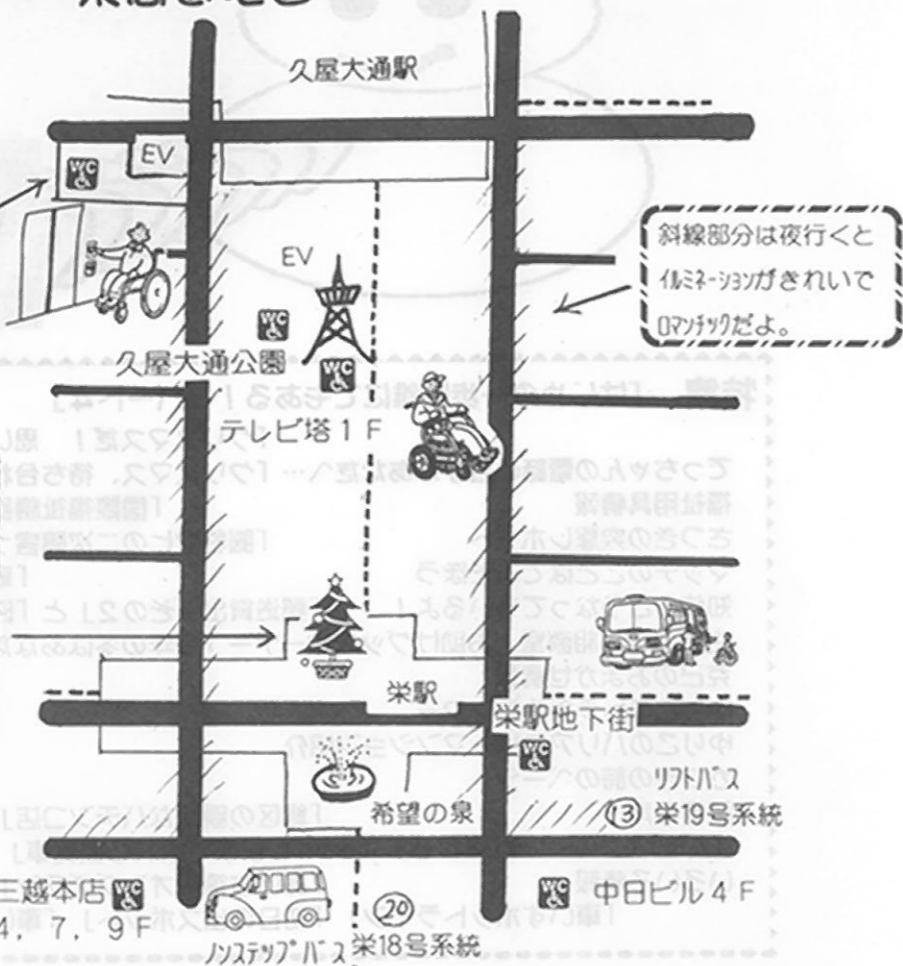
久屋大通駅

EV

WC

EV

斜線部分は夜行くとイルミネーションがきれいでロマンチックだよ。

WC

久屋大通公園

WC

テレビ塔１Ｆ

栄駅

栄駅地下街

WC

リフトバス

希望の泉

⑬ 栄19号系統

三越本店 WC
4，7，9Ｆ

WC 中日ビル４Ｆ

⑳ 栄18号系統

ノンステップバス